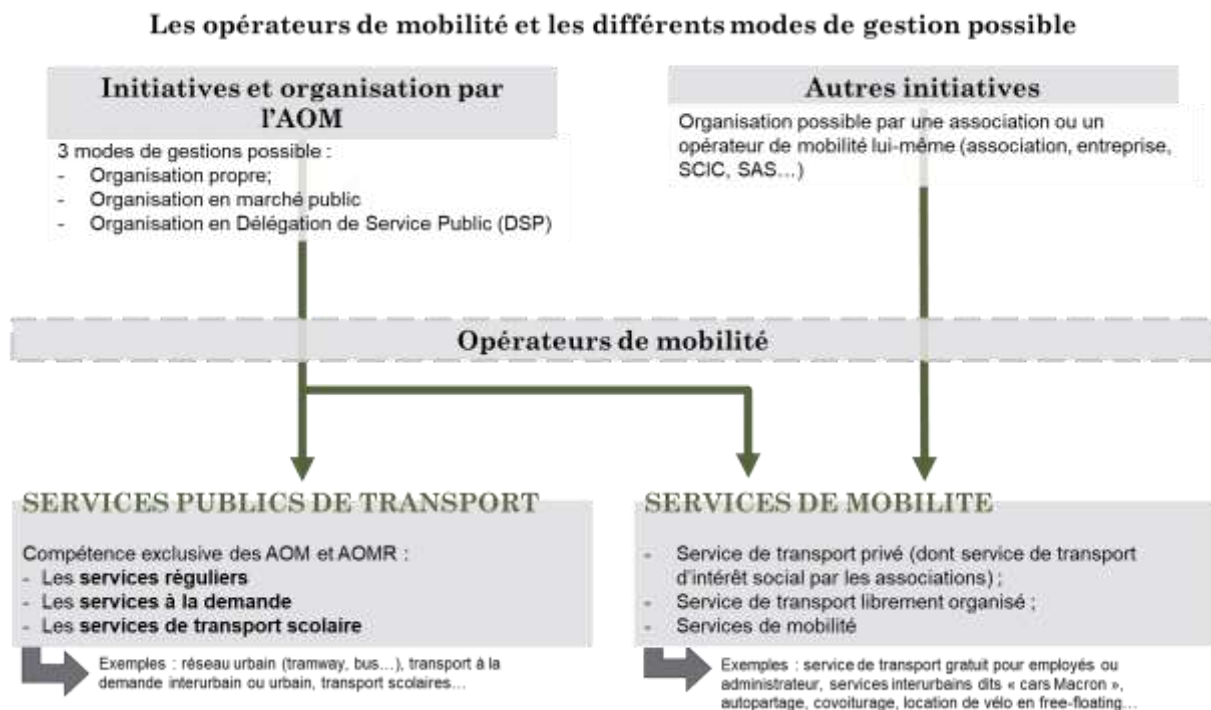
Les opérateurs de mobilité et les différents modes de gestion possible

Initiatives et organisation par l'AOM

3 modes de gestions possible :
- Organisation propre;
- Organisation en marché public
- Organisation en Délégation de Service Public (DSP)

Autres initiatives

Organisation possible par une association ou un opérateur de mobilité lui-même (association, entreprise, SCIC, SAS…)

Opérateurs de mobilité

SERVICES PUBLICS DE TRANSPORT

Compétence exclusive des AOM et AOMR :
- Les **services réguliers**
- Les **services à la demande**
- Les **services de transport scolaire**

Exemples : réseau urbain (tramway, bus…), transport à la demande interurbain ou urbain, transport scolaires…

SERVICES DE MOBILITE

- Service de transport privé (dont service de transport d'intérêt social par les associations) ;
- Service de transport librement organisé ;
- Services de mobilité

Exemples : service de transport gratuit pour employés ou administrateur, services interurbains dits « cars Macron », autopartage, covoiturage, location de vélo en free-floating…